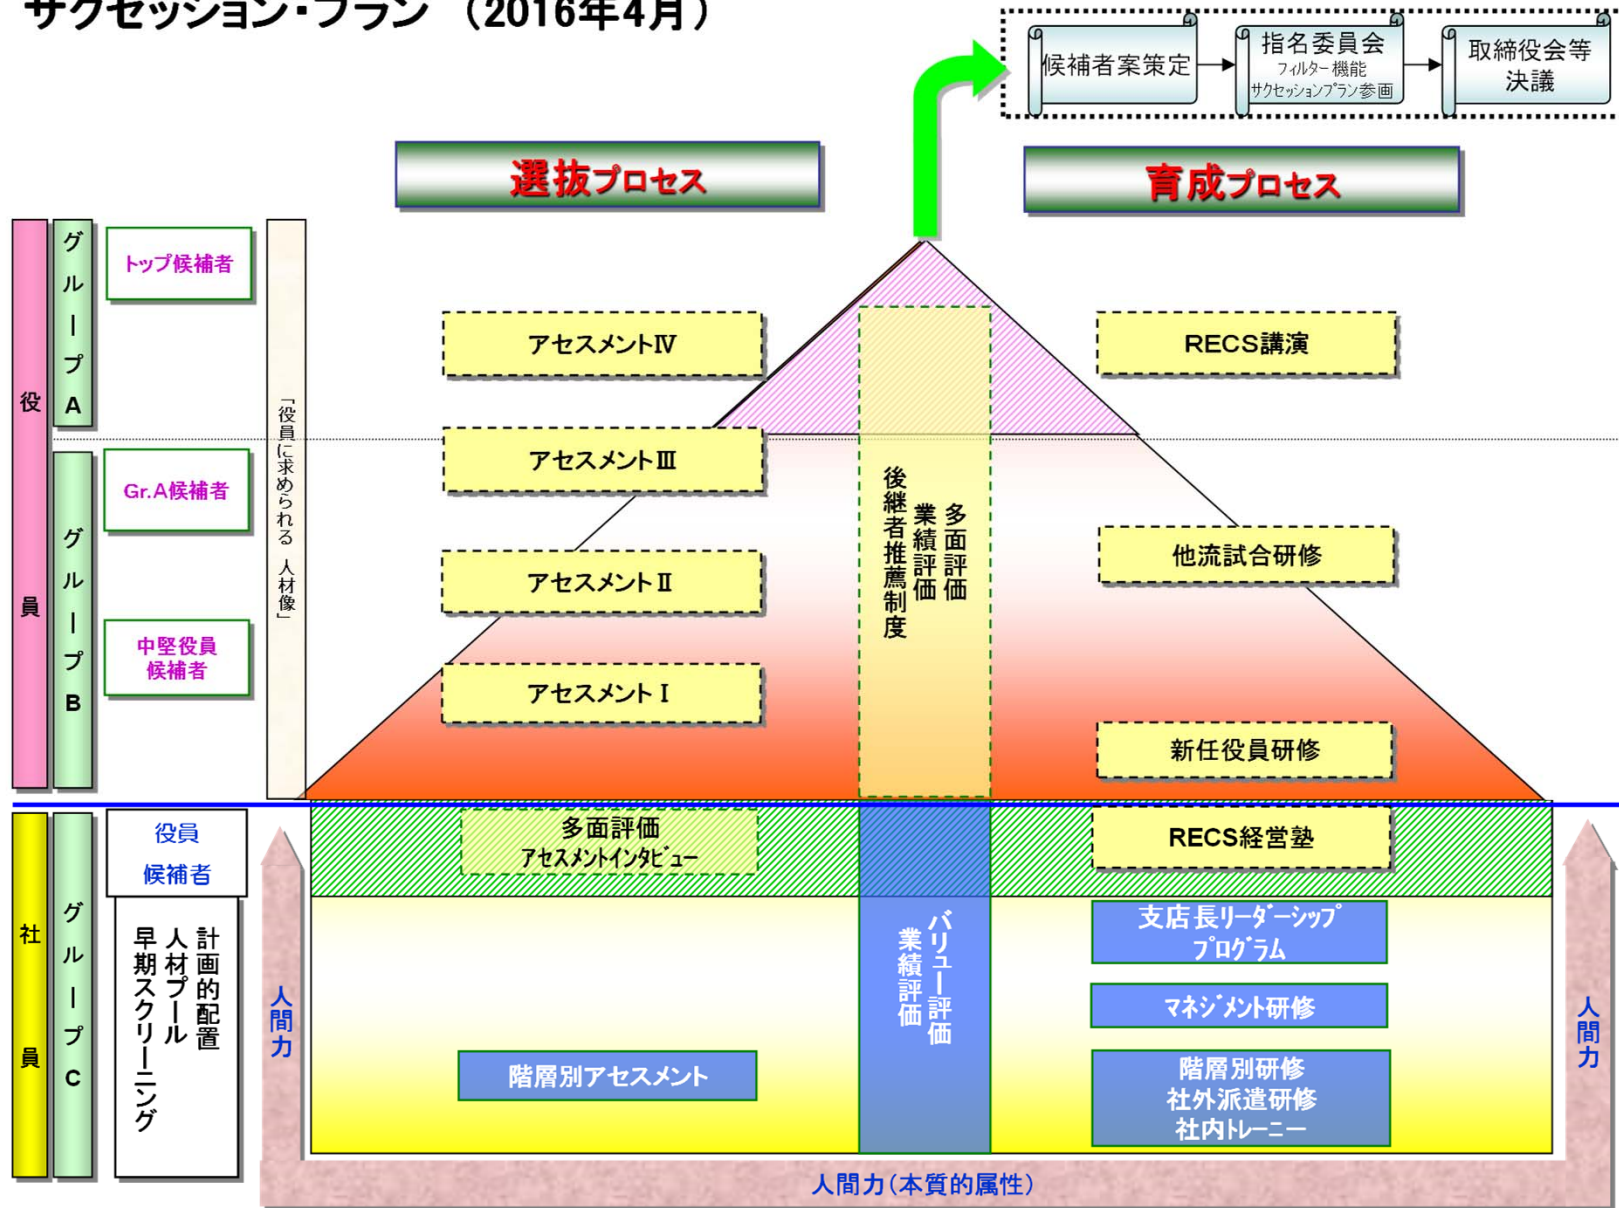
サクセッション・プラン （2016年4月）

候補者案策定

指名委員会
フィルター機能
サクセッションプラン参画

取締役会等
決議

選抜プロセス

育成プロセス

役員

グループA

トップ候補者

グループB

Gr.A候補者

中堅役員
候補者

「役員に求められる 人材像」

アセスメントⅣ

アセスメントⅢ

アセスメントⅡ

アセスメントⅠ

多面評価
業績評価
後継者推薦制度

RECS講演

他流試合研修

新任役員研修

社員

グループC

役員
候補者

計画的配置
人材プール
早期スクリーニング

人間力

多面評価
アセスメントインタビュー

階層別アセスメント

バリュー評価
業績評価

RECS経営塾

支店長リーダーシップ
プログラム

マネジメント研修

階層別研修
社外派遣研修
社内トレーニー

人間力

人間力（本質的属性）